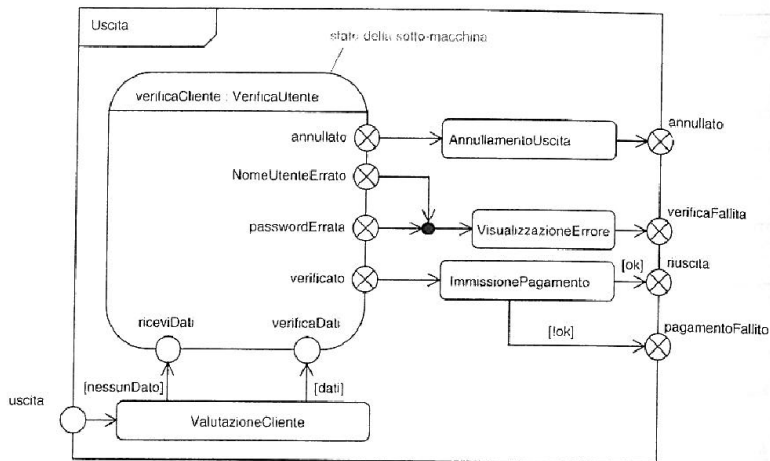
Uscita

stato della sotto-macchina

verificaCliente : VerificaUtente

annullato

NomeUtenteErrato

passwordErrata

verificato

AnnullamentoUscita

VisualizzazioneErrore

ImmissionePagamento

annullato

verificaFallita

[ok]

riuscita

[!ok]

pagamentoFallito

riceviDati

verificaDati

uscita

[nessunDato]

[dati]

ValutazioneCliente